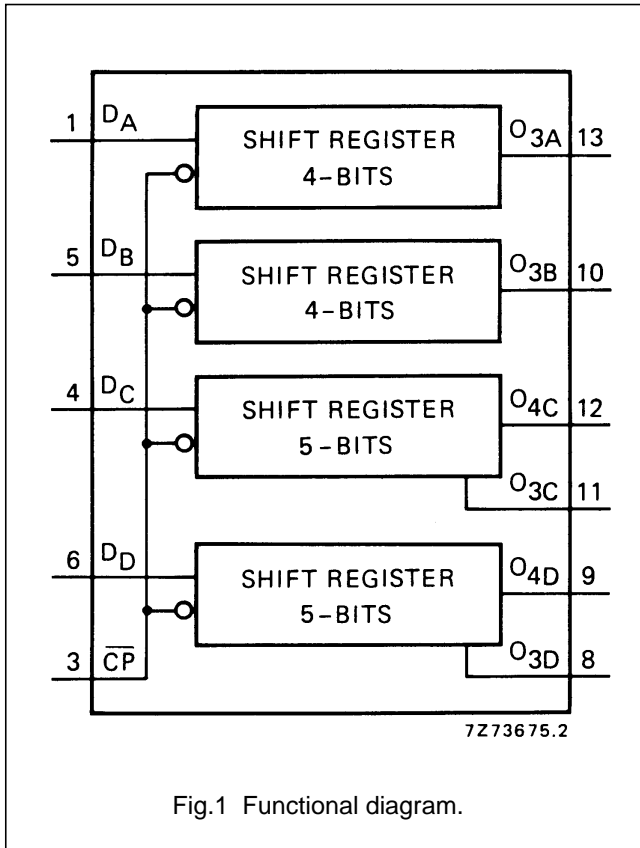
1 $D_A$

SHIFT REGISTER 4-BITS

$O_{3A}$ 13

5 $D_B$

SHIFT REGISTER 4-BITS

$O_{3B}$ 10

4 $D_C$

SHIFT REGISTER 5-BITS

$O_{4C}$ 12

$O_{3C}$ 11

6 $D_D$

SHIFT REGISTER 5-BITS

$O_{4D}$ 9

$O_{3D}$ 8

3 $\overline{CP}$

7Z73675.2

Fig.1 Functional diagram.